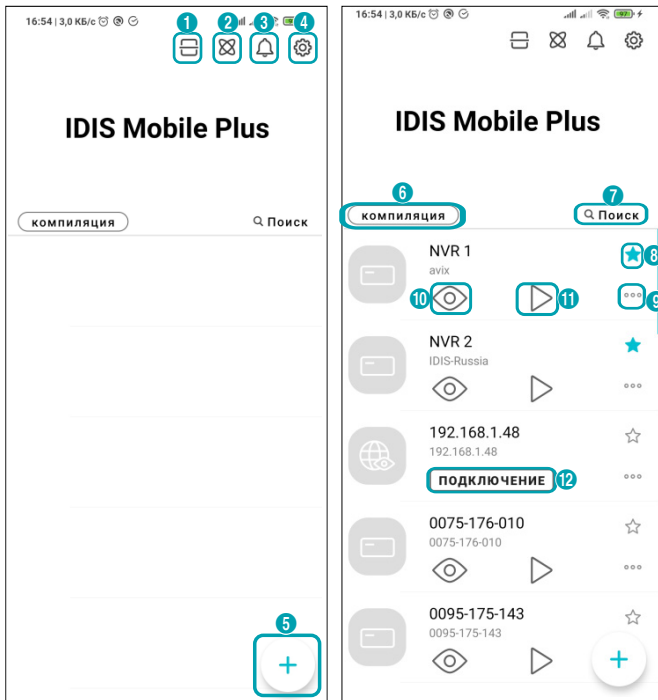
16:54 | 3,0 КБ/с

1 2 3 4

IDIS Mobile Plus

компиляция

Поиск

5

+

16:54 | 3,0 КБ/с

97

IDIS Mobile Plus

6

компиляция

7

Поиск

NVR 1

avix

8

10

11

9

NVR 2

IDIS-Russia

192.168.1.48

192.168.1.48

ПОДКЛЮЧЕНИЕ

12

0075-176-010

0075-176-010

0095-175-143

0095-175-143

+